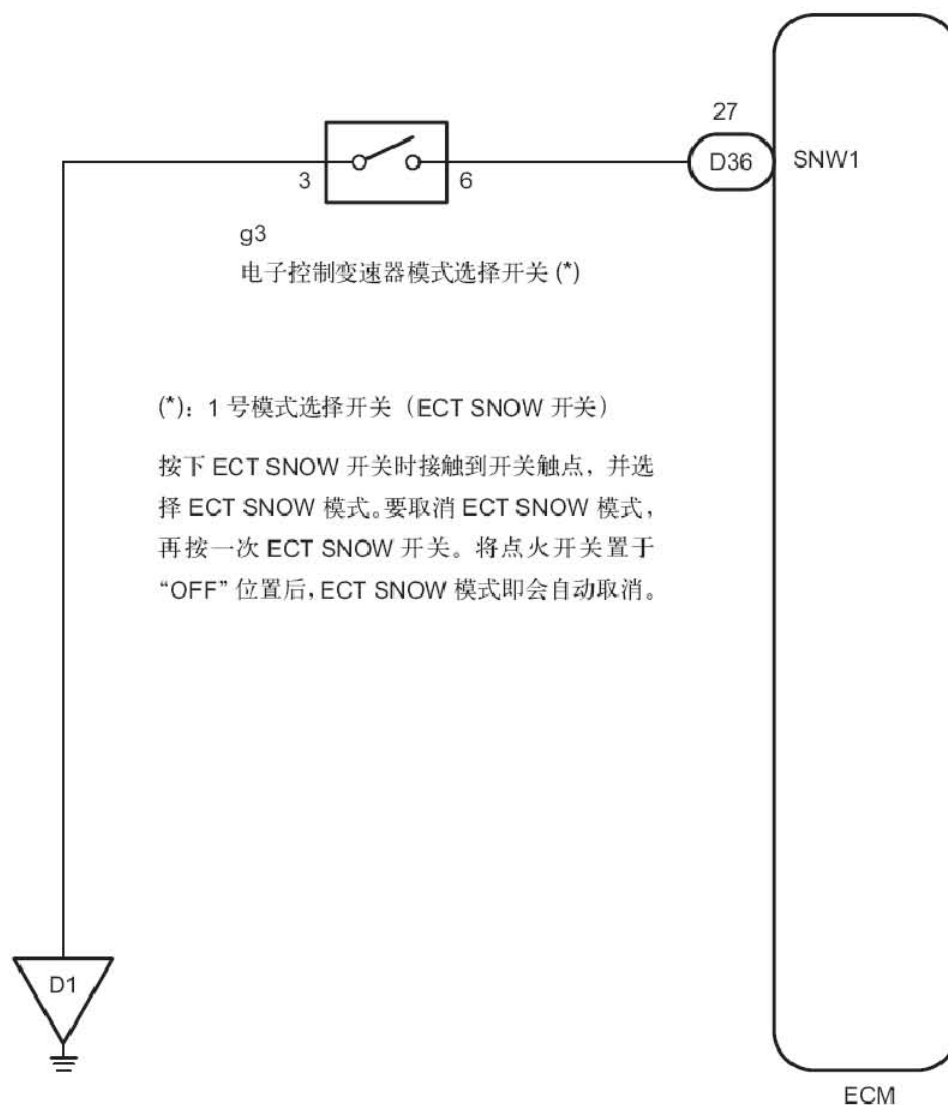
3

6

27

D36

SNW1

g3
电子控制变速器模式选择开关 (*)

(*)：1 号模式选择开关（ECT SNOW 开关）

按下 ECT SNOW 开关时接触到开关触点，并选择 ECT SNOW 模式。要取消 ECT SNOW 模式，再按一次 ECT SNOW 开关。将点火开关置于 “OFF” 位置后，ECT SNOW 模式即会自动取消。

D1

ECM